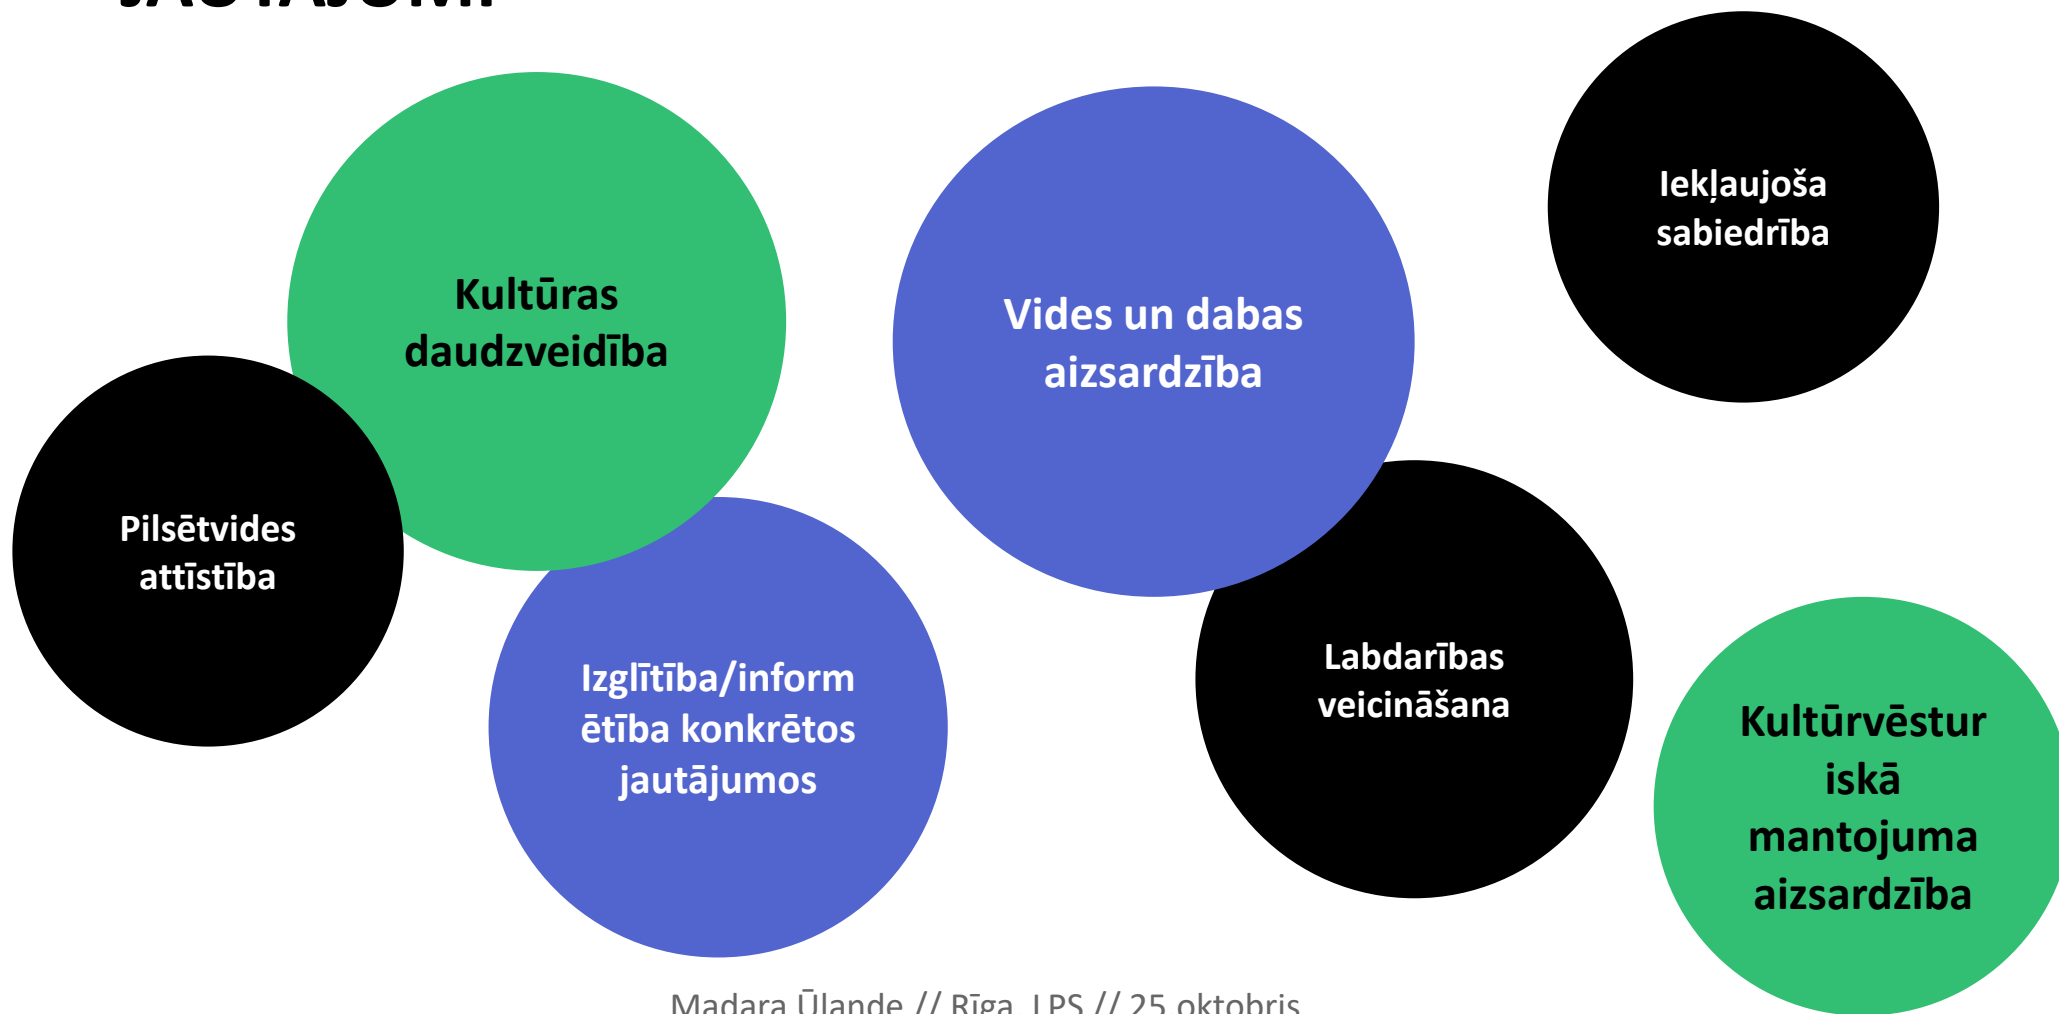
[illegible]

Kultūras daudzveidība

Vides un dabas aizsardzība

Iekļaujoša sabiedrība

Pilsētvides attīstība

Izglītība/informētība konkrētos jautājumos

Labdarības veicināšana

Kultūrvēsturiskā mantojuma aizsardzība

Madara Ūlande // Rīga, LPS // 25 oktobris